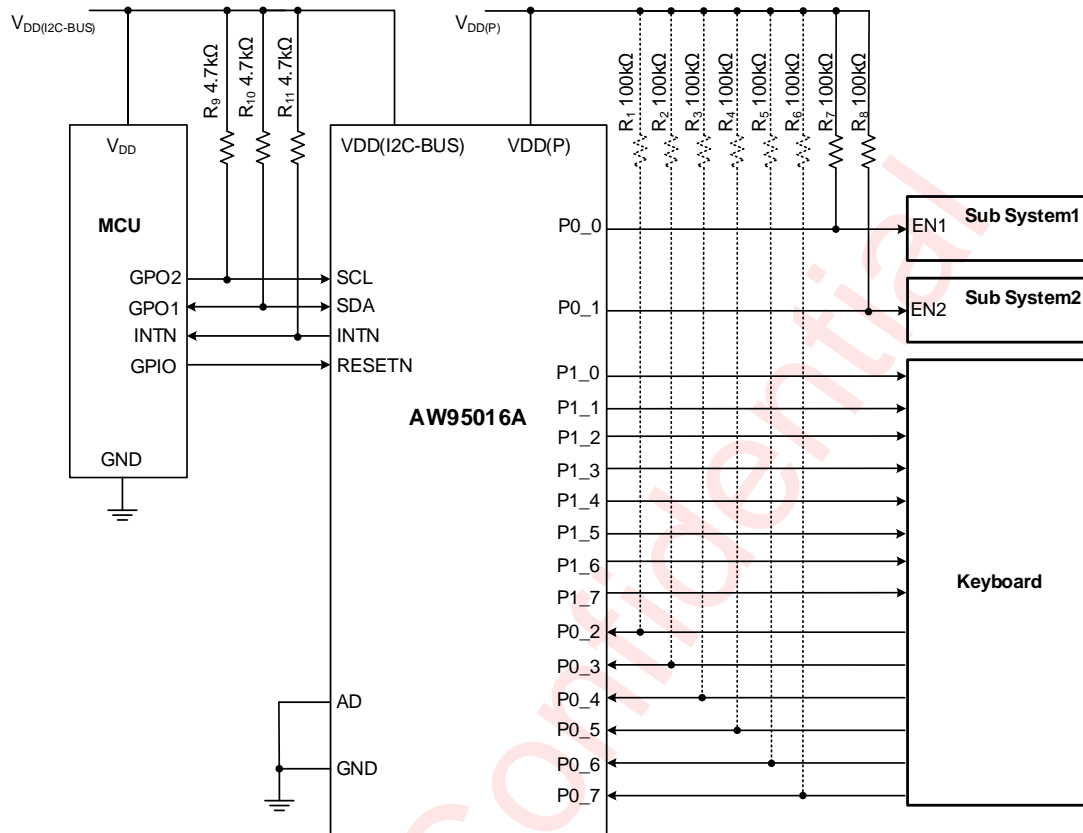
$V_{DD(I2C-BUS)}$

$R_9$ 4.7kΩ
$R_{10}$ 4.7kΩ
$R_{11}$ 4.7kΩ

$V_{DD(P)}$

$R_1$ 100kΩ
$R_2$ 100kΩ
$R_3$ 100kΩ
$R_4$ 100kΩ
$R_5$ 100kΩ
$R_6$ 100kΩ
$R_7$ 100kΩ
$R_8$ 100kΩ

$V_{DD}$

MCU

GPO2
GPO1
INTN
GPIO

GND

VDD(I2C-BUS)
VDD(P)

SCL
SDA
INTN
RESETN

AW95016A

AD

GND

P0_0
P0_1
P1_0
P1_1
P1_2
P1_3
P1_4
P1_5
P1_6
P1_7
P0_2
P0_3
P0_4
P0_5
P0_6
P0_7

EN1
Sub System1
EN2
Sub System2

Keyboard

Confidential